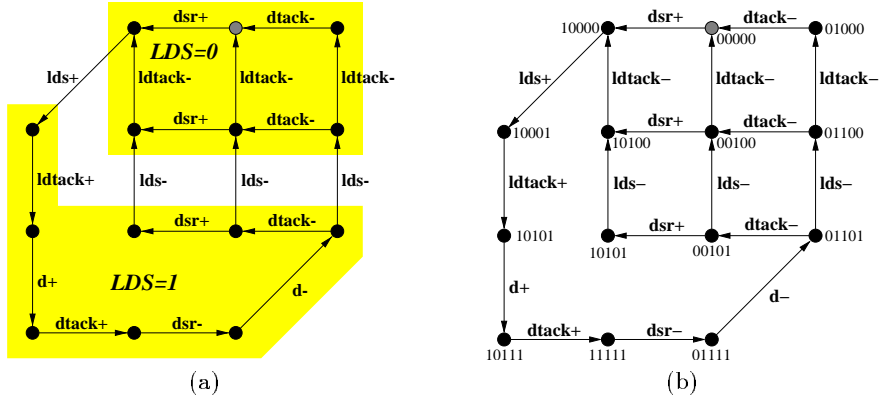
dsr+
dtack-
LDS=0
lds+
ldtack-
ldtack-
ldtack-
dsr+
dtack-
ldtack+
lds-
lds-
lds-
dsr+
dtack-
d+
LDS=1
d-
dtack+
dsr-
(a)

10000
dsr+
00000
dtack–
01000
lds+
ldtack–
ldtack–
ldtack–
10001
dsr+
dtack–
10100
00100
01100
ldtack+
lds–
lds–
lds–
10101
dsr+
dtack–
10101
00101
01101
d+
d–
dtack+
dsr–
10111
11111
01111
(b)